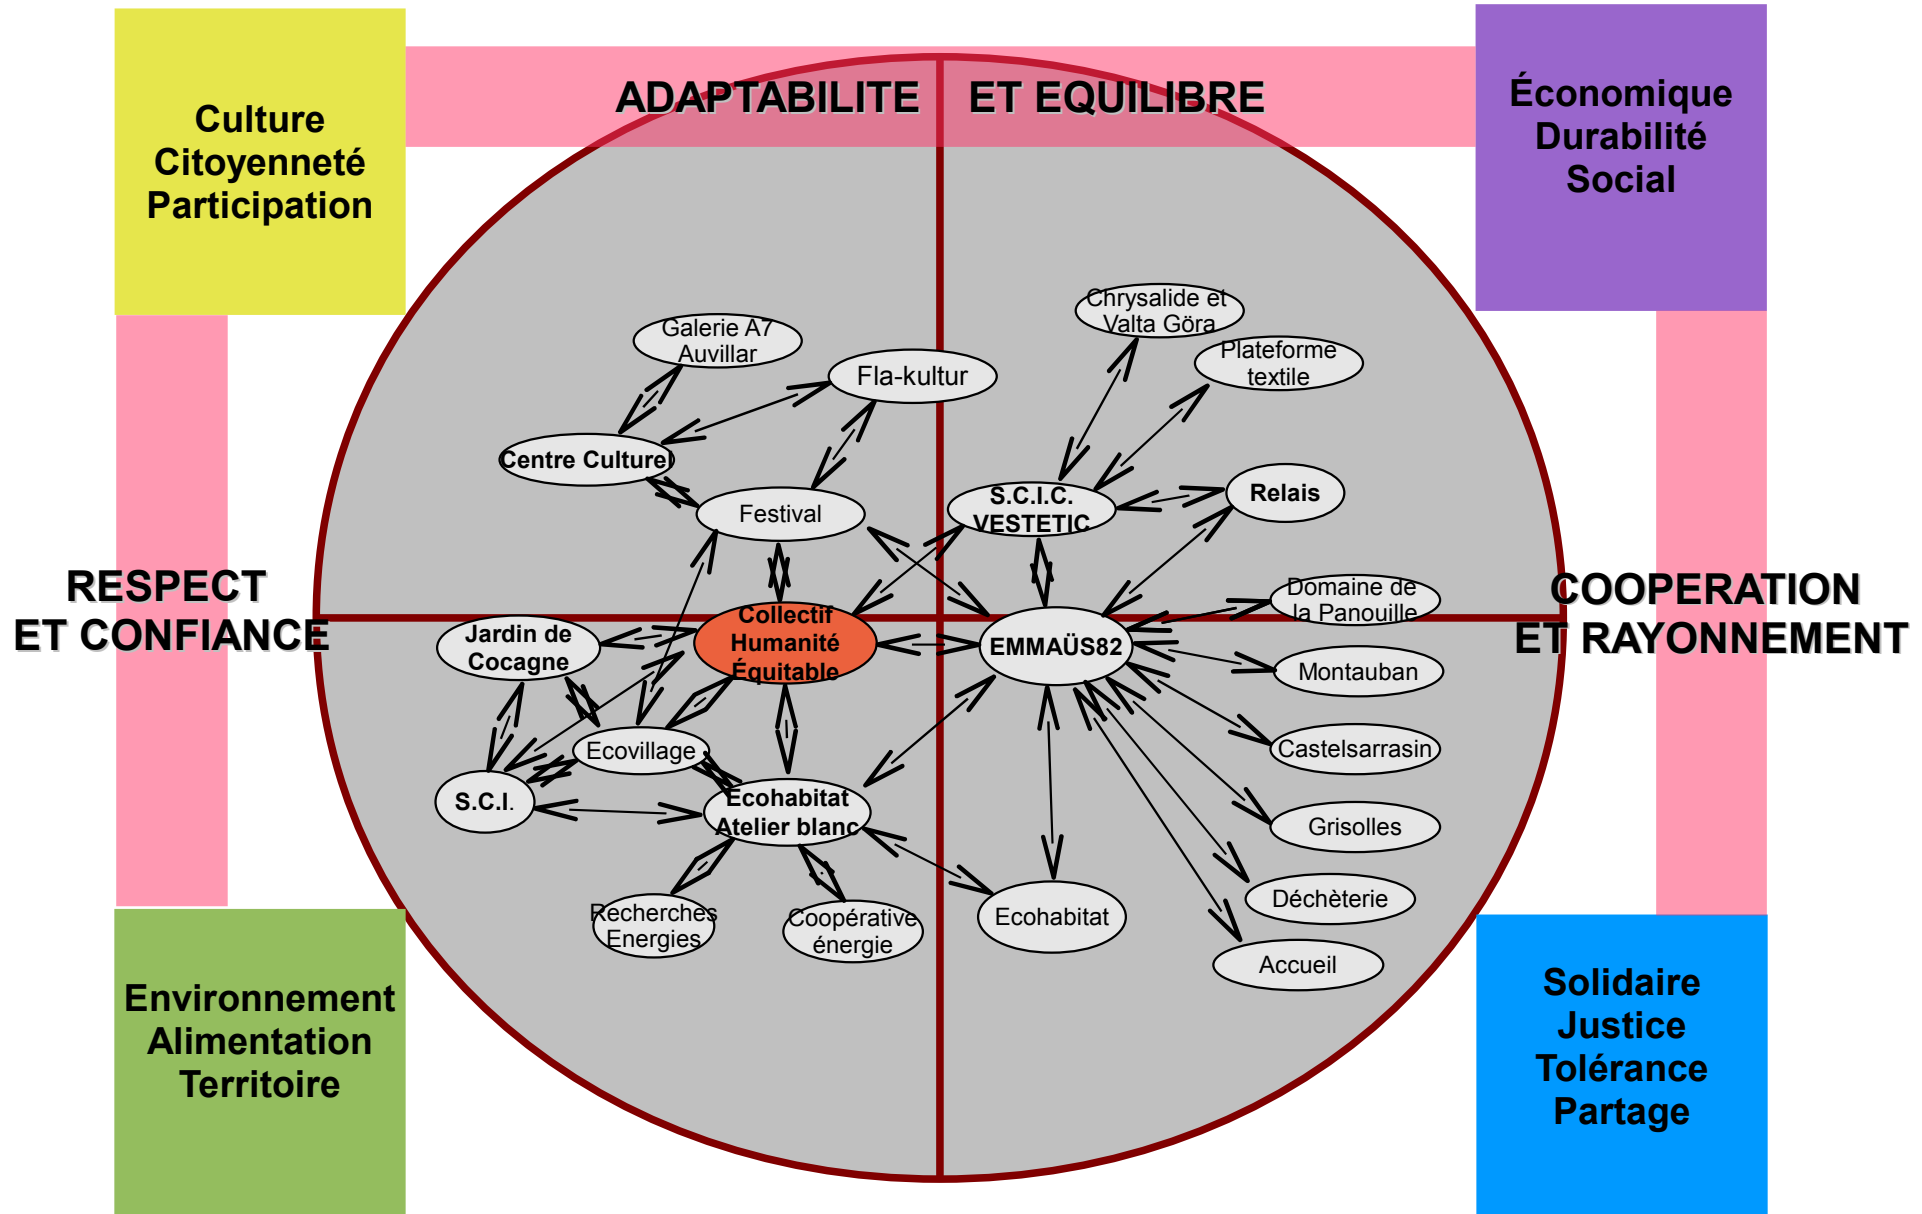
Culture
Citoyenneté
Participation

ADAPTABILITE ET EQUILIBRE

Économique
Durabilité
Social

RESPECT
ET CONFIANCE

COOPERATION
ET RAYONNEMENT

Galerie A7
Auvillar

Fla-kultur

Centre Culturel

Festival

Chrysalide et
Valta Göra

Plateforme
textile

S.C.I.C.
VESTETIC

Relais

Domaine de
la Panouille

Jardin de
Cocagne

Collectif
Humanité
Équitable

EMMAÜS82

Montauban

Ecovillage

Castelsarrasin

S.C.I.

Ecohabitat
Atelier blanc

Grisolles

Recherches
Energies

Coopérative
énergie

Ecohabitat

Déchèterie

Accueil

Environnement
Alimentation
Territoire

Solidaire
Justice
Tolérance
Partage